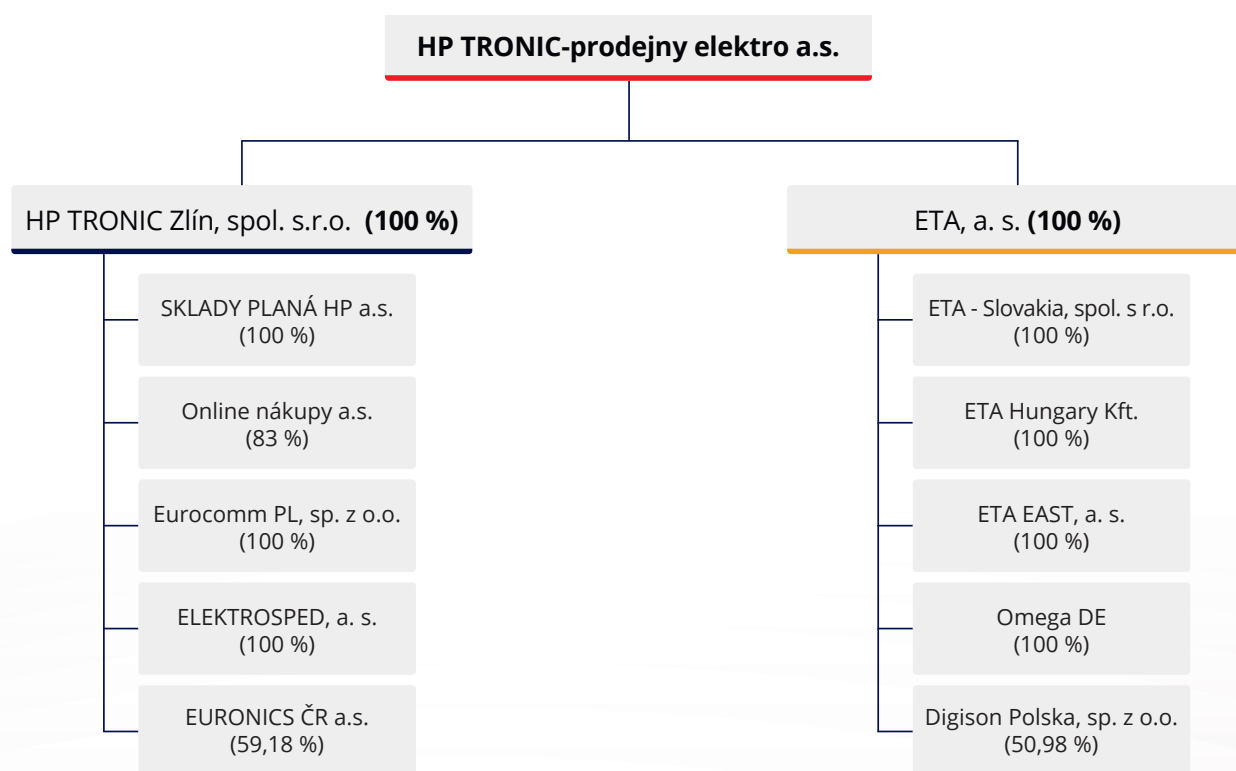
HP TRONIC-prodejny elektro a.s.

HP TRONIC Zlín, spol. s.r.o. **(100 %)**

SKLADY PLANÁ HP a.s.
(100 %)

Online nákupy a.s.
(83 %)

Eurocomm PL, sp. z o.o.
(100 %)

ELEKTROSPED, a. s.
(100 %)

EURONICS ČR a.s.
(59,18 %)

ETA, a. s. **(100 %)**

ETA - Slovakia, spol. s r.o.
(100 %)

ETA Hungary Kft.
(100 %)

ETA EAST, a. s.
(100 %)

Omega DE
(100 %)

Digison Polska, sp. z o.o.
(50,98 %)